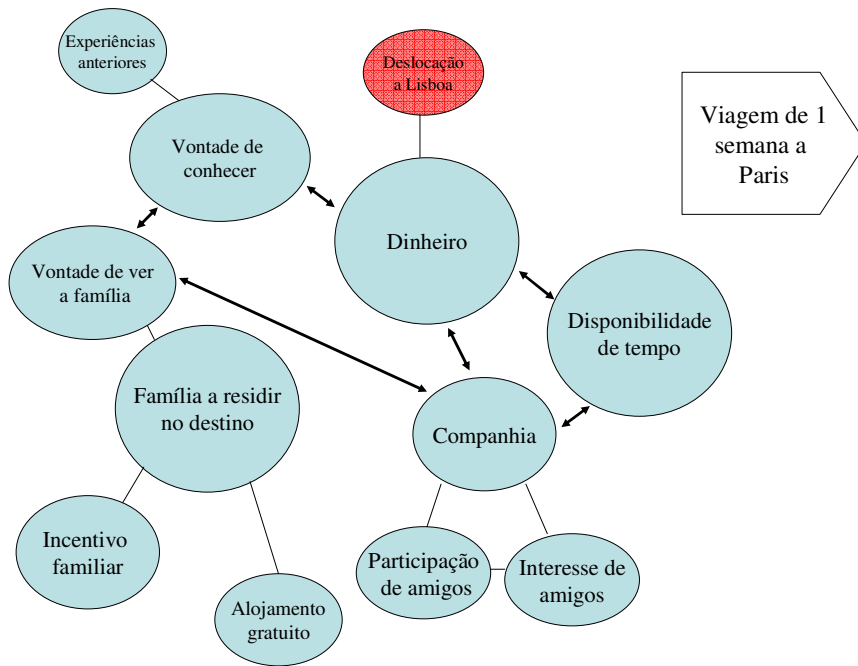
Experiências anteriores

Deslocação a Lisboa

Viagem de 1 semana a Paris

Vontade de conhecer

Dinheiro

Vontade de ver a família

Disponibilidade de tempo

Família a residir no destino

Companhia

Incentivo familiar

Participação de amigos

Interesse de amigos

Alojamento gratuito